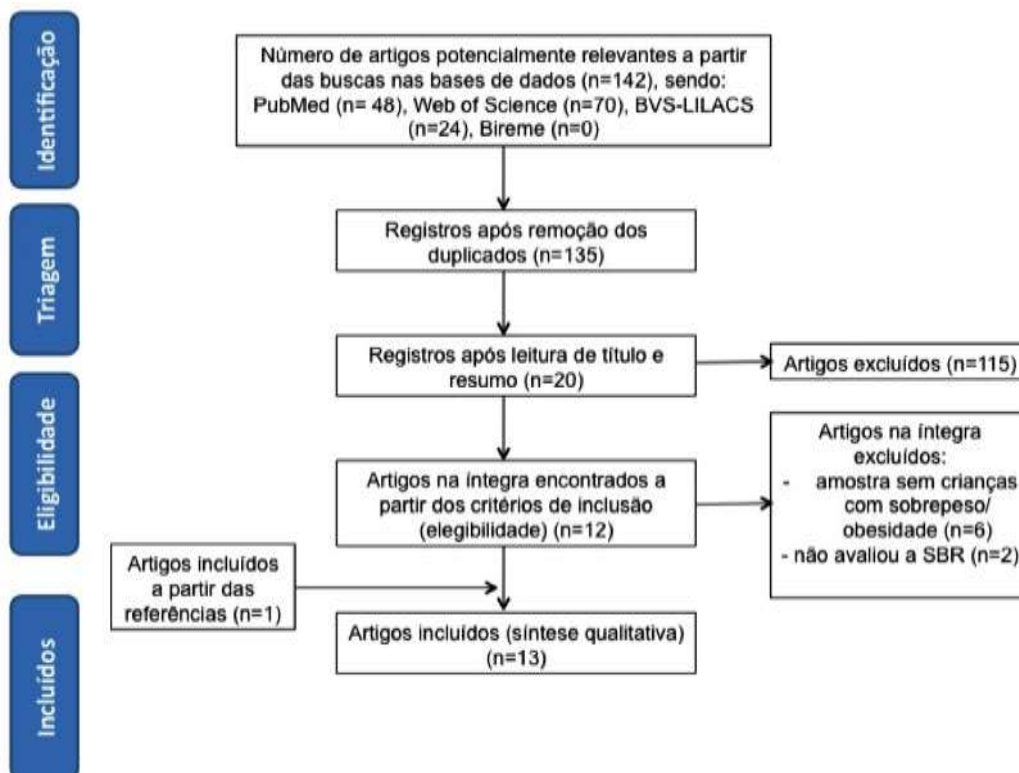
Identificação

Triagem

Eligibilidade

Incluídos

Número de artigos potencialmente relevantes a partir das buscas nas bases de dados (n=142), sendo: PubMed (n= 48), Web of Science (n=70), BVS-LILACS (n=24), Bireme (n=0)

Registros após remoção dos duplicados (n=135)

Registros após leitura de título e resumo (n=20)

Artigos excluídos (n=115)

Artigos na íntegra encontrados a partir dos critérios de inclusão (elegibilidade) (n=12)

Artigos na íntegra excluídos:
- amostra sem crianças com sobrepeso/ obesidade (n=6)
- não avaliou a SBR (n=2)

Artigos incluídos a partir das referências (n=1)

Artigos incluídos (síntese qualitativa) (n=13)